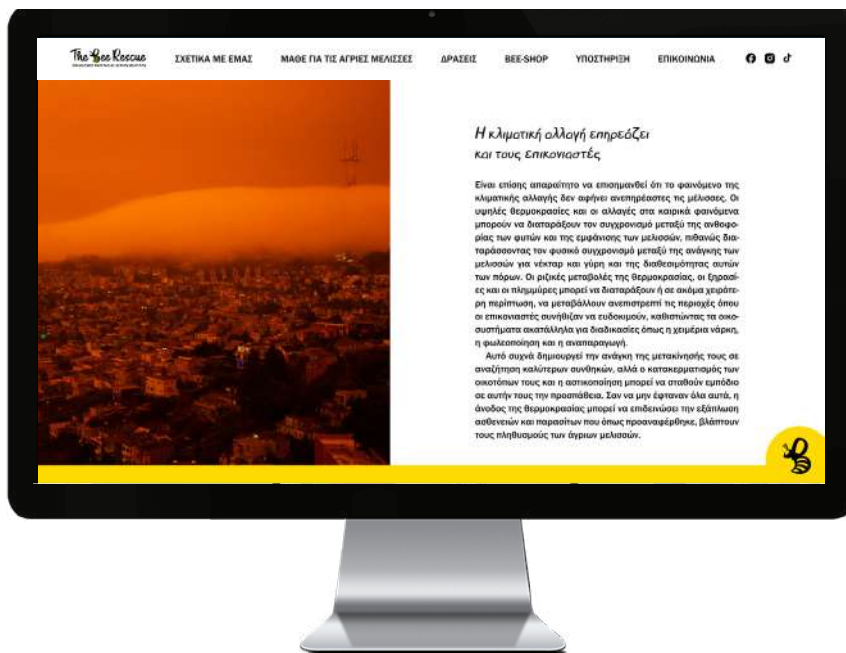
The Bee Rescue

ΣΧΕΤΙΚΑ ΜΕ ΕΜΑΣ   ΜΑΘΕ ΓΙΑ ΤΙΣ ΑΓΡΙΕΣ ΜΕΛΙΣΣΕΣ   ΔΡΑΣΕΙΣ   BEE-SHOP   ΥΠΟΣΤΗΡΙΞΗ   ΕΠΙΚΟΙΝΩΝΙΑ

Η κλιματική αλλαγή επηρεάζει και τους επικονιαστές

Είναι επίσης απαραίτητο να επισημανθεί ότι το φαινόμενο της κλιματικής αλλαγής δεν αφήνει ανεπηρέαστες τις μέλισσες. Οι υψηλές θερμοκρασίες και οι αλλαγές στα καιρικά φαινόμενα μπορούν να διαταράξουν τον συγχρονισμό μεταξύ της ανθοφορίας των φυτών και της εμφάνισης των μελισσών, πιθανώς διαταράσσοντας τον φυσικό συγχρονισμό μεταξύ της ανάγκης των μελισσών για νέκταρ και γύρη και της διαθεσιμότητας αυτών των πόρων. Οι ριζικές μεταβολές της θερμοκρασίας, οι ξηρασίες και οι πλημμύρες μπορεί να διαταράξουν ή σε ακόμα χειρότερη περίπτωση, να μεταβάλλουν ανεπιστρεπτί τις περιοχές όπου οι επικονιαστές συνήθιζαν να ευδοκιμούν, καθιστώντας τα οικοσυστήματα ακατάλληλα για διαδικασίες όπως η χειμέρια νάρκη, η φωλεοποίηση και η αναπαραγωγή.

Αυτό συχνά δημιουργεί την ανάγκη της μετακίνησής τους σε αναζήτηση καλύτερων συνθηκών, αλλά ο κατακερματισμός των οικοτόπων τους και η αστικοποίηση μπορεί να σταθούν εμπόδιο σε αυτήν τους την προσπάθεια. Σαν να μην έφταναν όλα αυτά, η άνοδος της θερμοκρασίας μπορεί να επιδεινώσει την εξάπλωση ασθενειών και παρασίτων που όπως προαναφέρθηκε, βλάπτουν τους πληθυσμούς των άγριων μελισσών.